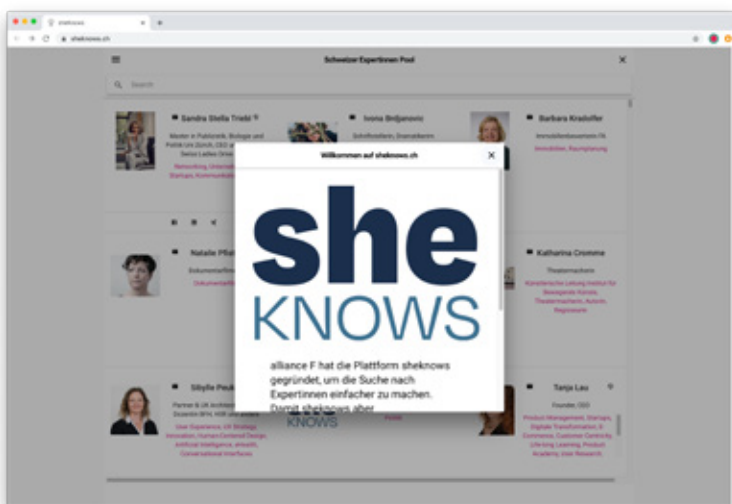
sheknows

sheknows.ch

Schweizer Expertinnen Pool

Search

Sandra Stella Triebl

Master in Publizistik, Biologie und Politik Uni Zürich, CEO a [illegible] Swiss Ladies Drive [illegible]

Networking, Unterneh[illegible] Startups, Kommunikat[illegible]

Ivona Brdjanovic

Schriftstellerin, Dramatikerin

Barbara Kradolfer

Immobilienfachfrau FA

Immobilien, Raumplanung

Willkommen auf sheknows.ch

she
KNOWS

alliance F hat die Plattform sheknows gegründet, um die Suche nach Expertinnen einfacher zu machen. Damit sheknows aber

Natalie Pfei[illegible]

Dokumentarfilm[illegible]

Dokumentarfil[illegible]

Katharina Cromme

Theatermacherin

Künstlerische Leitung Institut für Bewegende Künste, Theatermacherin, Autorin, Regisseurin

Sibylle Peuk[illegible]

Partner & UX Architect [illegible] Dozentin BFH, HSR und andere

User Experience, UX Strategy, Innovation, Human-Centered Design, Artificial Intelligence, eHealth, Conversational Interfaces

KNOWS

Tanja Lau

Founder, CEO

Product Management, Startups, Digitale Transformation, E-Commerce, Customer Centricity, Life-long Learning, Product Academy, User Research